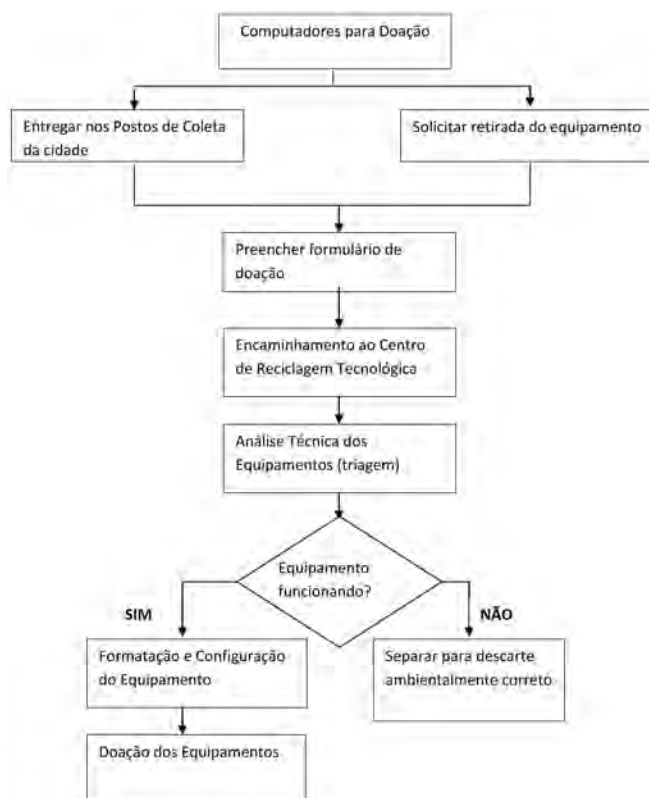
Computadores para Doação

Entregar nos Postos de Coleta da cidade

Solicitar retirada do equipamento

Preencher formulário de doação

Encaminhamento ao Centro de Reciclagem Tecnológica

Análise Técnica dos Equipamentos (triagem)

Equipamento funcionando?

SIM

NÃO

Formatação e Configuração do Equipamento

Separar para descarte ambientalmente correto

Doação dos Equipamentos